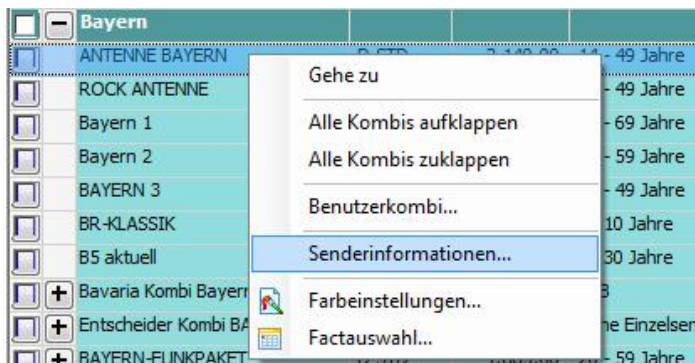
Bayern

ANTENNE BAYERN | 14 - 49 Jahre
ROCK ANTENNE | - 49 Jahre
Bayern 1 | - 69 Jahre
Bayern 2 | - 59 Jahre
BAYERN 3 | - 49 Jahre
BR-KLASSIK | 10 Jahre
B5 aktuell | 30 Jahre
Bavaria Kombi Bayern
Entscheider Kombi BA | ne Einzelsen
BAYERN-FUNKPAKET | - 59 Jahre

Gehe zu
Alle Kombis aufklappen
Alle Kombis zuklappen
Benutzerkombi...
Senderinformationen...
Farbeinstellungen...
Factauswahl...